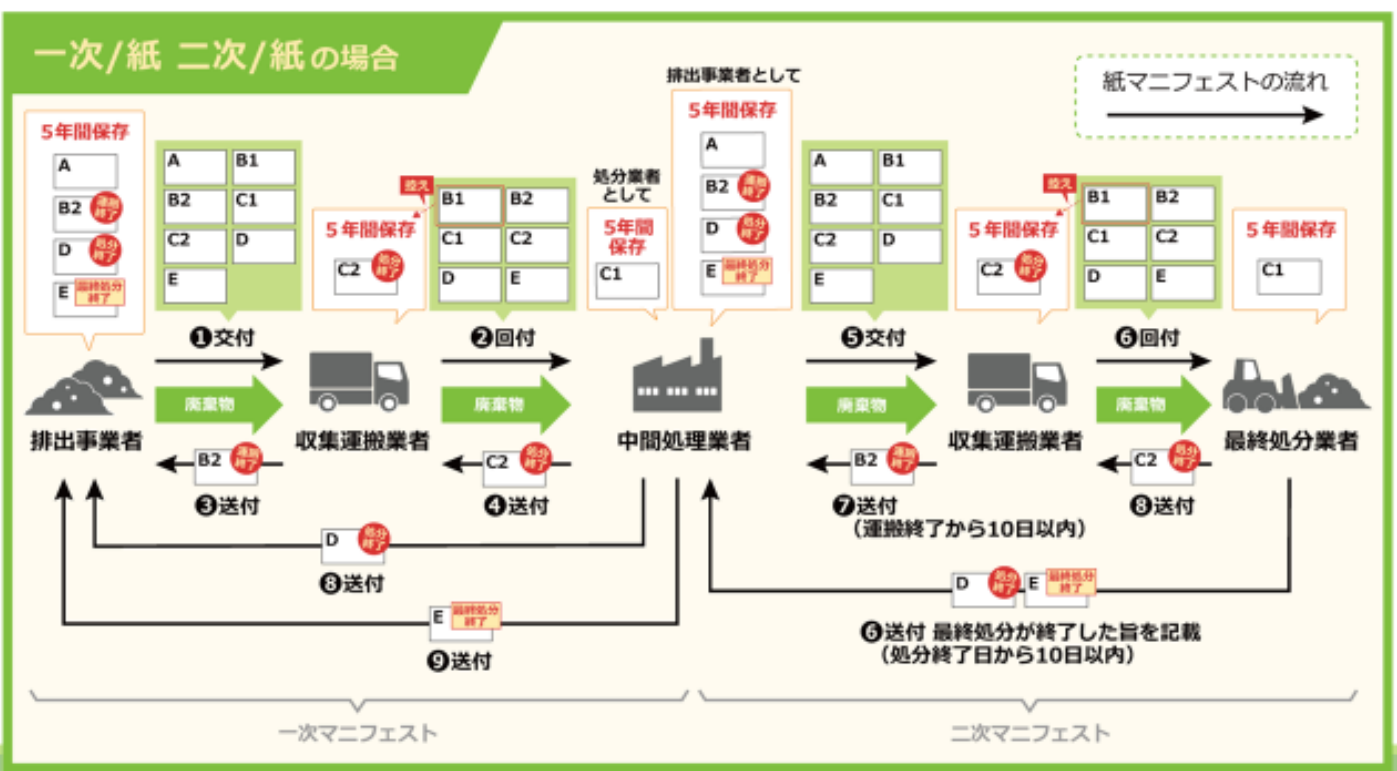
一次/紙 二次/紙の場合

紙マニフェストの流れ

5年間保存
A
B2 運搬終了
D 処分終了
E 最終処分終了

A B1
B2 C1
C2 D
E

❶交付

控え
5年間保存
C2 処分終了

B1 B2
C1 C2
D E

❷回付

処分業者として
5年間保存
C1

排出事業者として
5年間保存
A
B2 運搬終了
D 処分終了
E 最終処分終了

A B1
B2 C1
C2 D
E

❺交付

控え
5年間保存
C2 処分終了

B1 B2
C1 C2
D E

❻回付

5年間保存
C1

廃棄物
廃棄物
廃棄物
廃棄物

排出事業者
収集運搬業者
中間処理業者
収集運搬業者
最終処分業者

B2 運搬終了
❸送付

C2 処分終了
❹送付

B2 運搬終了
❼送付
(運搬終了から10日以内)

C2 処分終了
❽送付

D 処分終了
❽送付

E 最終処分終了
❾送付

D 処分終了 E 最終処分終了
❻送付 最終処分が終了した旨を記載
(処分終了日から10日以内)

一次マニフェスト
二次マニフェスト